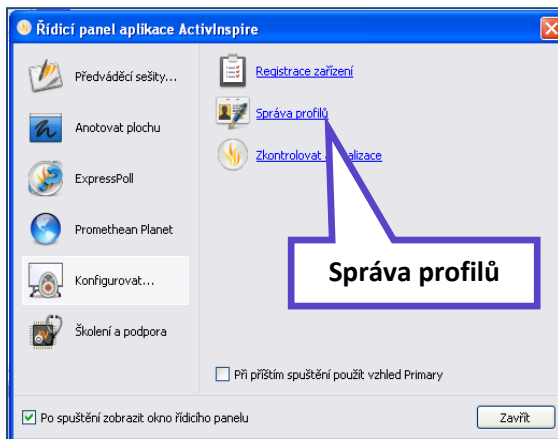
Řídicí panel aplikace ActivInspire

Předváděcí sešity...

Anotovat plochu

ExpressPoll

Promethean Planet

Konfigurovat...

Školení a podpora

Registrace zařízení

Správa profilů

Zkontrolovat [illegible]alizace

Správa profilů

Při příštím spuštění použít vzhled Primary

Po spuštění zobrazit okno řídicího panelu

Zavřít